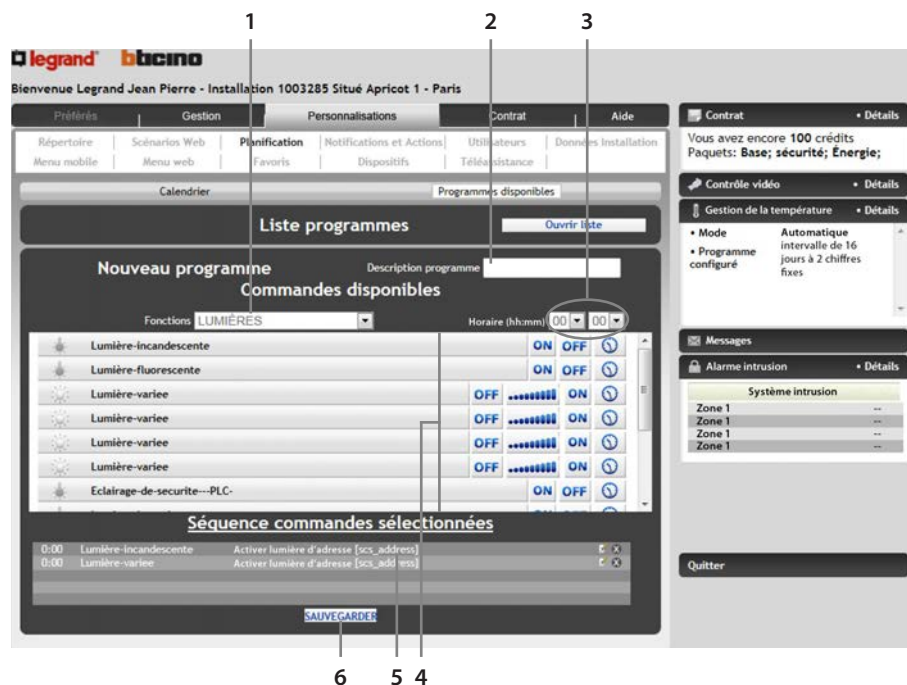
1 2 3

legrand bticino

Bienvenue Legrand Jean Pierre - Installation 1003285 Situé Apricot 1 - Paris

Préférés | Gestion | Personnalisations | Contrat | Aide

Répertoire | Scénarios Web | Planification | Notifications et Actions | Utilisateurs | Données Installation

Menu mobile | Menu web | Favoris | Dispositifs | Téléassistance

Calendrier | Programmes disponibles

Liste programmes

Ouvrir liste

Nouveau programme

Description programme

Commandes disponibles

Fonctions LUMIÈRES

Horaire (hh:mm) 00 00

| | | | |
|---|---|---|---|
| Lumière-incandescente | ON | OFF | |
| Lumière-fluorescente | ON | OFF | |
| Lumière-variee | OFF | ON | |
| Lumière-variee | OFF | ON | |
| Lumière-variee | OFF | ON | |
| Lumière-variee | OFF | ON | |
| Eclairage-de-securite---PLC- | ON | OFF | |

Séquence commandes sélectionnées

0:00 Lumière-incandescente Activer lumière d'adresse [scs_address]
0:00 Lumière-variee Activer lumière d'adresse [scs_address]

SAUVEGARDER

Contrat • Détails

Vous avez encore 100 crédits
Paquets: Base; sécurité; Énergie;

Contrôle vidéo • Détails

Gestion de la température • Détails

• Mode Automatique
• Programme configuré intervalle de 16 jours à 2 chiffres fixes

Messages

Alarme intrusion • Détails

Système intrusion

| | |
|---|---|
| Zone 1 | -- |
| Zone 1 | -- |
| Zone 1 | -- |
| Zone 1 | -- |

Quitter

6 5 4